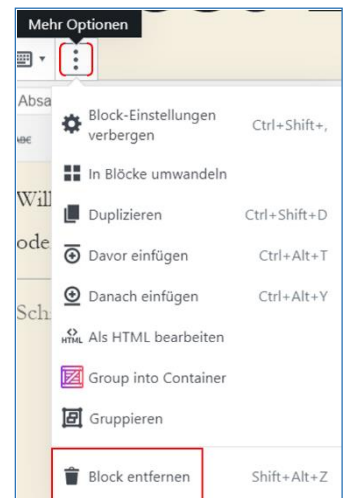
Mehr Optionen

Absa

Wil

ode

Sch

Block-Einstellungen verbergen Ctrl+Shift+,

In Blöcke umwandeln

Duplizieren Ctrl+Shift+D

Davor einfügen Ctrl+Alt+T

Danach einfügen Ctrl+Alt+Y

HTML Als HTML bearbeiten

Group into Container

Gruppieren

Block entfernen Shift+Alt+Z